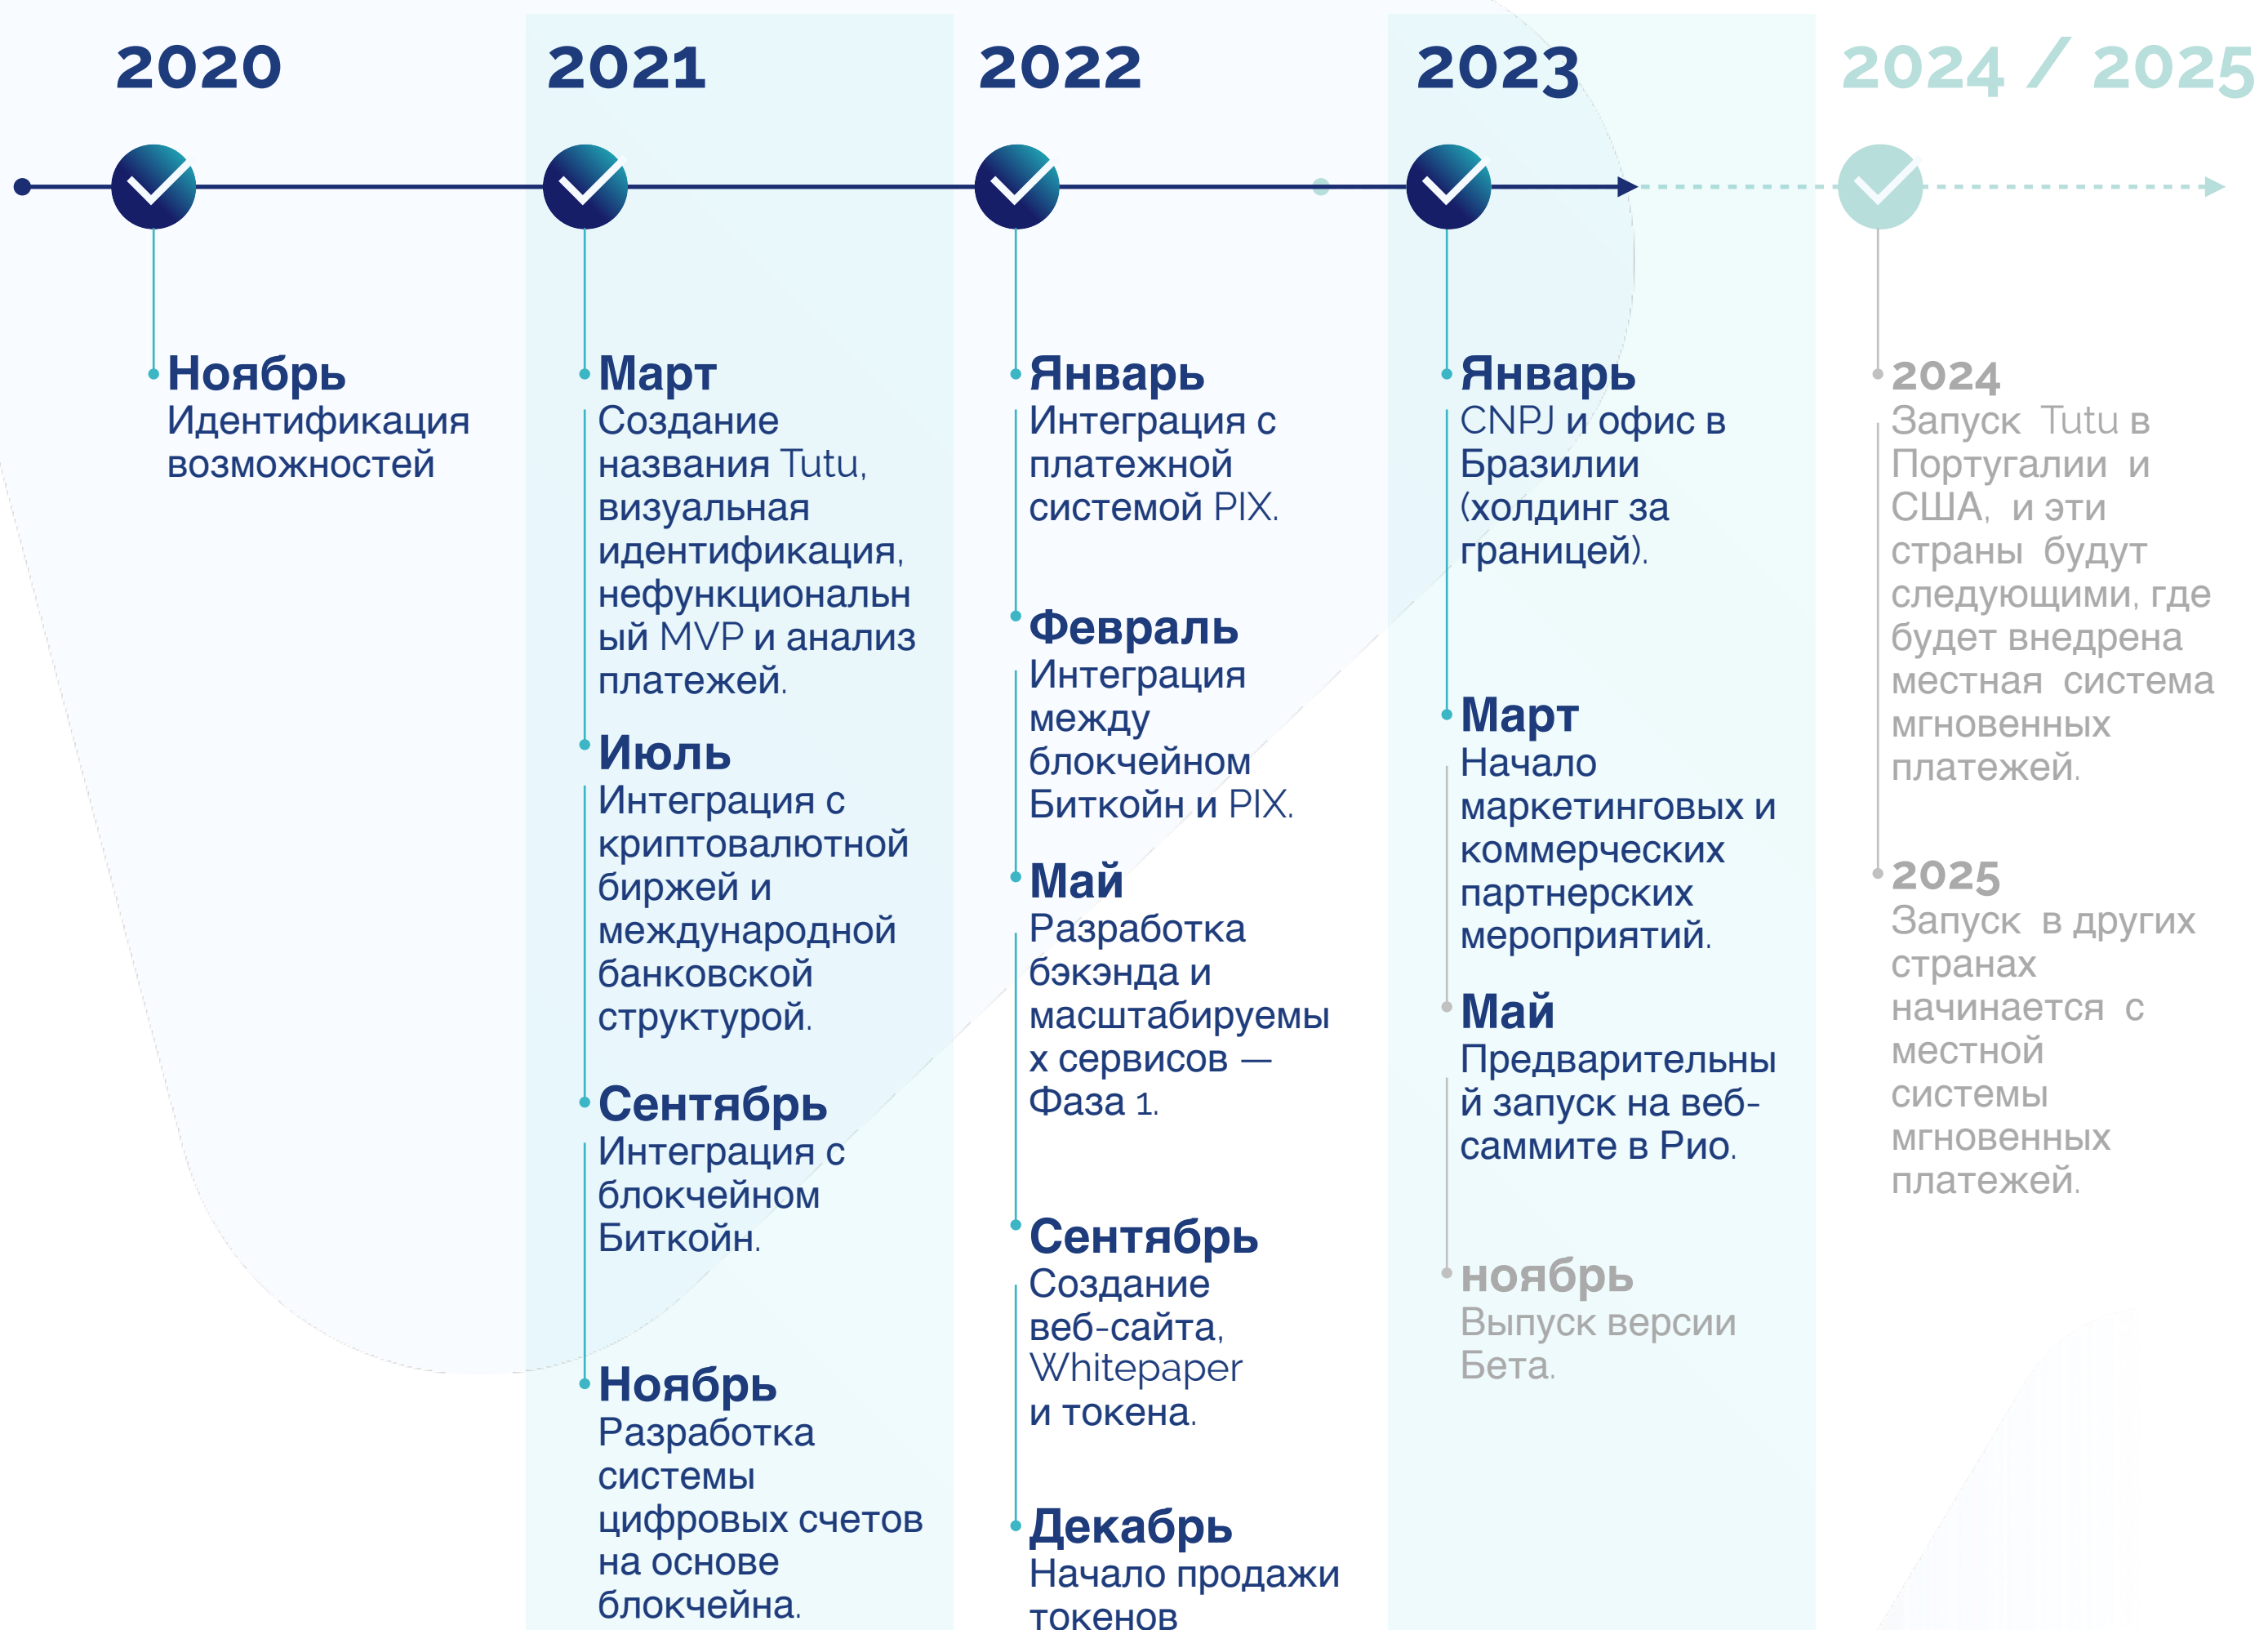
2020

2021

2022

2023

2024 / 2025

Ноябрь
Идентификация возможностей

Март
Создание названия Tutu, визуальная идентификация, нефункциональный MVP и анализ платежей.

Июль
Интеграция с криптовалютной биржей и международной банковской структурой.

Сентябрь
Интеграция с блокчейном Биткойн.

Ноябрь
Разработка системы цифровых счетов на основе блокчейна.

Январь
Интеграция с платежной системой PIX.

Февраль
Интеграция между блокчейном Биткойн и PIX.

Май
Разработка бэкэнда и масштабируемых сервисов — Фаза 1.

Сентябрь
Создание веб-сайта, Whitepaper и токена.

Декабрь
Начало продажи токенов

Январь
CNPJ и офис в Бразилии (холдинг за границей).

Март
Начало маркетинговых и коммерческих партнерских мероприятий.

Май
Предварительный запуск на веб-саммите в Рио.

ноябрь
Выпуск версии Бета.

2024
Запуск Tutu в Португалии и США, и эти страны будут следующими, где будет внедрена местная система мгновенных платежей.

2025
Запуск в других странах начинается с местной системы мгновенных платежей.